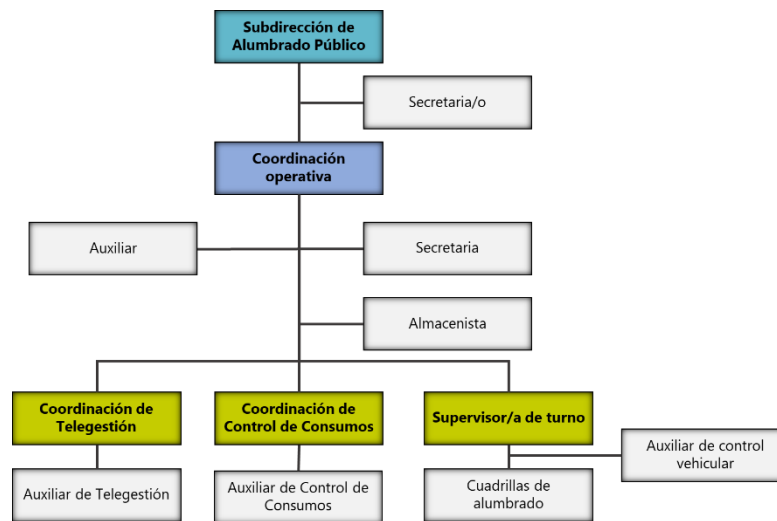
Subdirección de Alumbrado Público

Secretaria/o

Coordinación operativa

Auxiliar

Secretaria

Almacenista

Coordinación de Telegestión

Auxiliar de Telegestión

Coordinación de Control de Consumos

Auxiliar de Control de Consumos

Supervisor/a de turno

Auxiliar de control vehicular

Cuadrillas de alumbrado